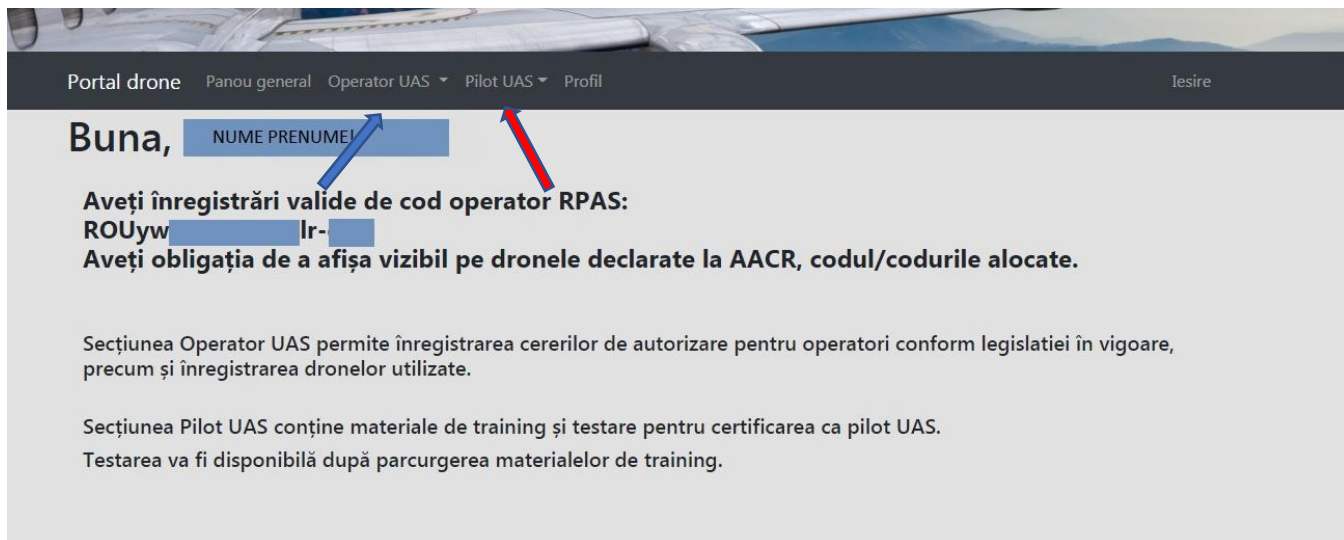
Portal drone Panou general Operator UAS ▾ Pilot UAS ▾ Profil Iesire

Buna, NUME PRENUME!

Aveți înregistrări valide de cod operator RPAS:
ROUyw lr-
Aveți obligația de a afișa vizibil pe dronele declarate la AACR, codul/codurile alocate.

Secțiunea Operator UAS permite înregistrarea cererilor de autorizare pentru operatori conform legislatiei în vigoare, precum și înregistrarea dronelor utilizate.

Secțiunea Pilot UAS conține materiale de training și testare pentru certificarea ca pilot UAS.
Testarea va fi disponibilă după parcurgerea materialelor de training.